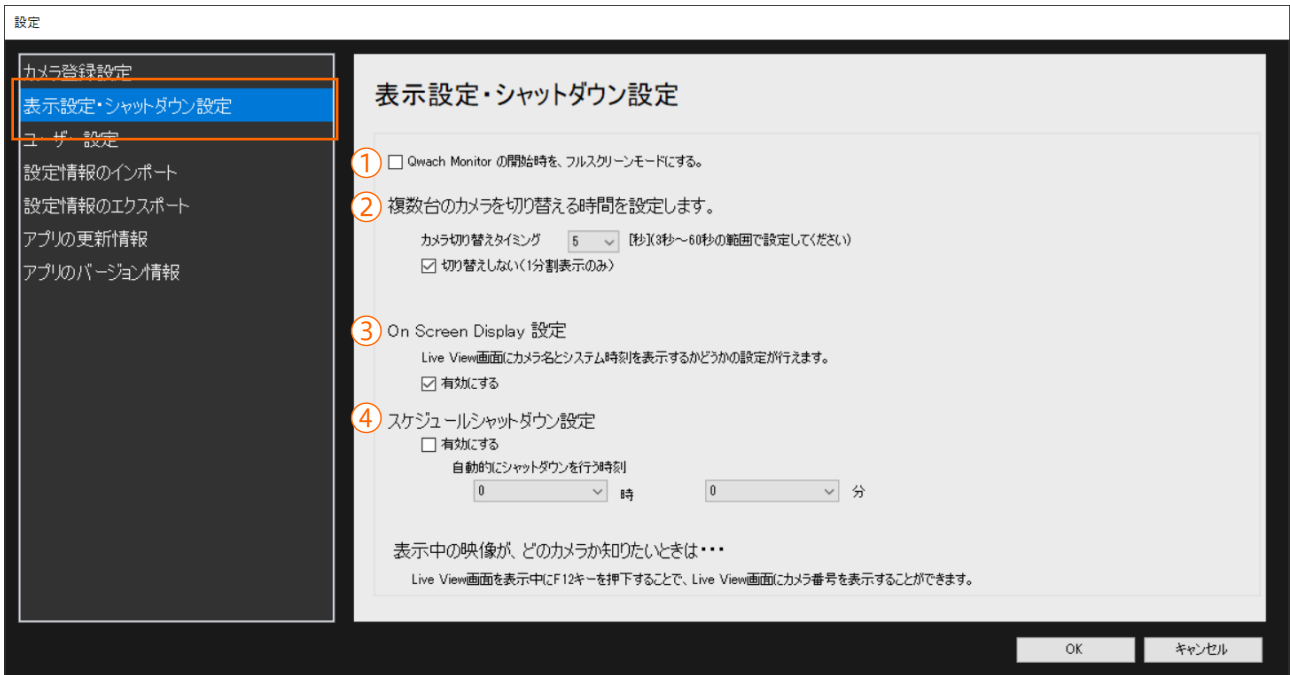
設定

カメラ登録設定
表示設定・シャットダウン設定
ユーザー設定
設定情報のインポート
設定情報のエクスポート
アプリの更新情報
アプリのバージョン情報

表示設定・シャットダウン設定

① ☐ Qwach Monitor の開始時を、フルスクリーンモードにする。

② 複数台のカメラを切り替える時間を設定します。
カメラ切り替えタイミング 5 [秒](3秒～60秒の範囲で設定してください)
☑ 切り替えしない(1分割表示のみ)

③ On Screen Display 設定
Live View画面にカメラ名とシステム時刻を表示するかどうかの設定が行えます。
☑ 有効にする

④ スケジュールシャットダウン設定
☐ 有効にする
自動的にシャットダウンを行う時刻
0 時 0 分

表示中の映像が、どのカメラか知りたいときは・・・
Live View画面を表示中にF12キーを押下することで、Live View画面にカメラ番号を表示することができます。

OK
キャンセル